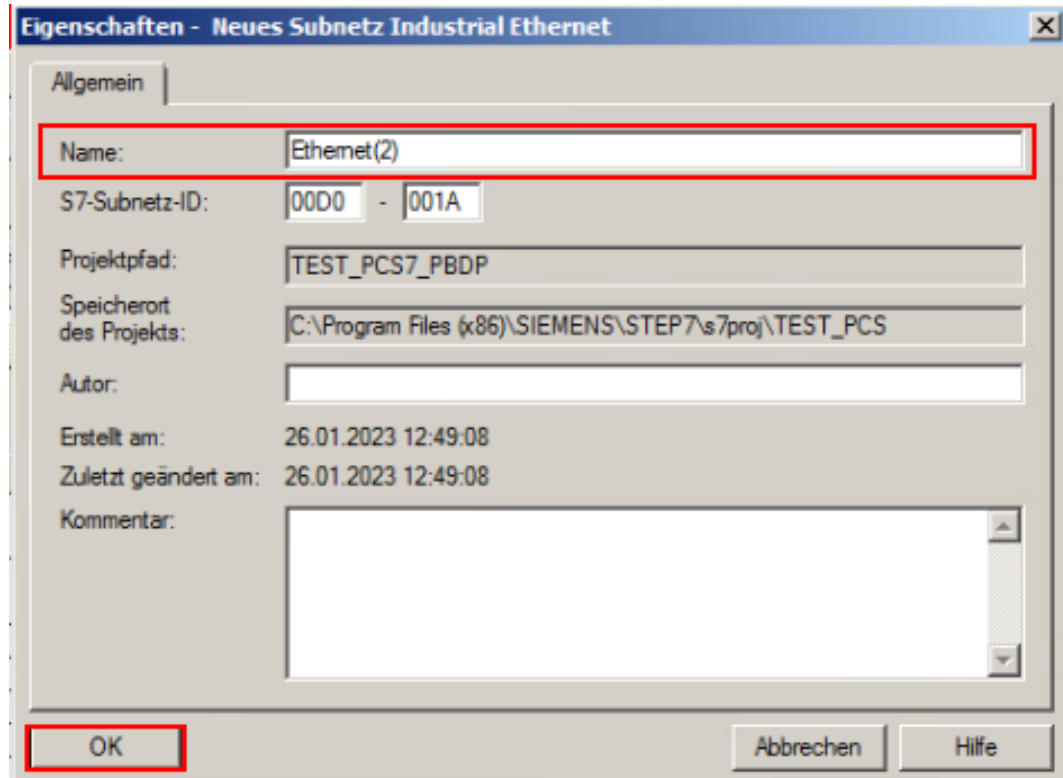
Eigenschaften - Neues Subnetz Industrial Ethernet

Allgemein

Name: Ethernet(2)

S7-Subnetz-ID: 00D0 - 001A

Projektpfad: TEST_PCS7_PBDP

Speicherort des Projekts: C:\Program Files (x86)\SIEMENS\STEP7\s7proj\TEST_PCS

Autor:

Erstellt am: 26.01.2023 12:49:08

Zuletzt geändert am: 26.01.2023 12:49:08

Kommentar:

OK

Abbrechen

Hilfe